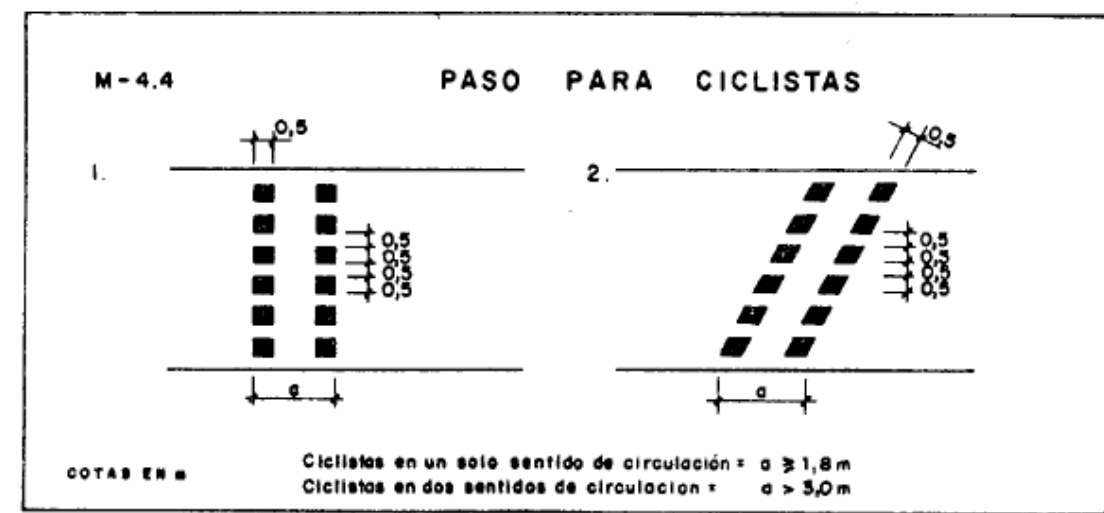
M-4.4

PASO PARA CICLISTAS

0,5

1.

0,5
0,5
0,5
0,5

a

0,5

2.

0,5
0,5
0,5
0,5

a

COTAS EN m

Ciclistas en un solo sentido de circulación = $a \geqslant 1{,}8$ m
Ciclistas en dos sentidos de circulacion = $a > 3{,}0$ m